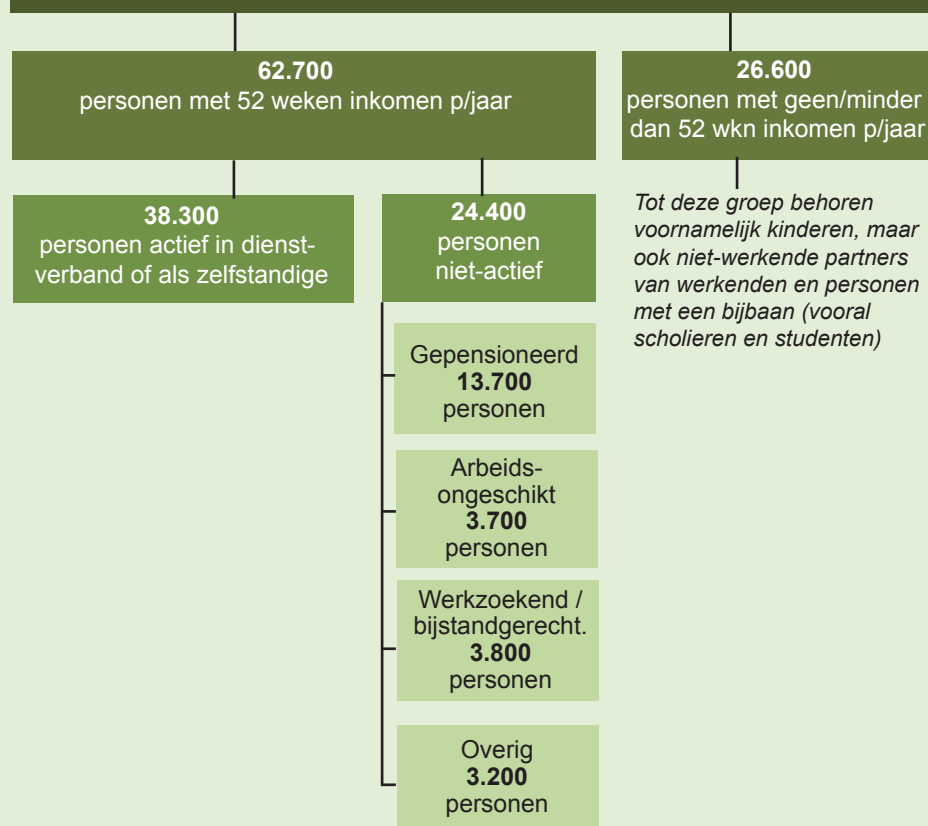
**62.700**
personen met 52 weken inkomen p/jaar

**26.600**
personen met geen/minder dan 52 wkn inkomen p/jaar

**38.300**
personen actief in dienstverband of als zelfstandige

**24.400**
personen niet-actief

*Tot deze groep behoren voornamelijk kinderen, maar ook niet-werkende partners van werkenden en personen met een bijbaan (vooral scholieren en studenten)*

Gepensioneerd
**13.700**
personen

Arbeidsongeschikt
**3.700**
personen

Werkzoekend / bijstandgerecht.
**3.800**
personen

Overig
**3.200**
personen